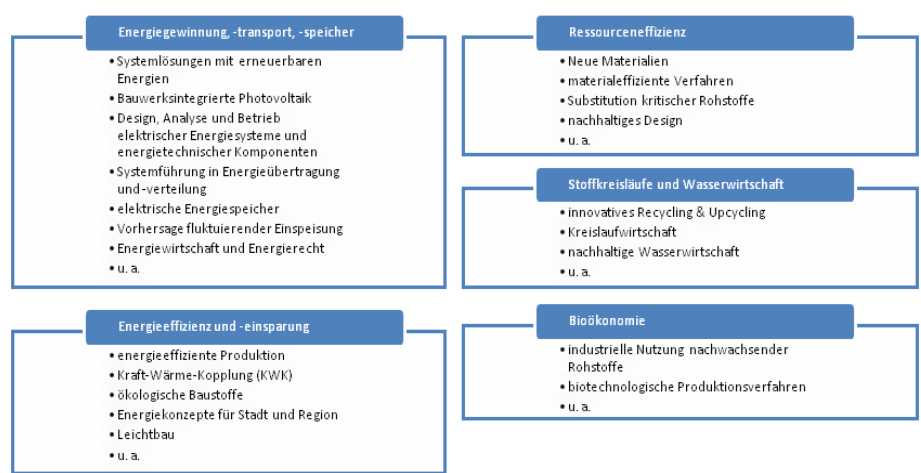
Energiegewinnung, -transport, -speicher

- Systemlösungen mit erneuerbaren Energien
- Bauwerksintegrierte Photovoltaik
- Design, Analyse und Betrieb elektrischer Energiesysteme und energietechnischer Komponenten
- Systemführung in Energieübertragung und-verteilung
- elektrische Energiespeicher
- Vorhersage fluktuierender Einspeisung
- Energiewirtschaft und Energierecht
- u. a.

Energieeffizienz und -einsparung

- energieeffiziente Produktion
- Kraft-Wärme-Kopplung (KWK)
- ökologische Baustoffe
- Energiekonzepte für Stadt und Region
- Leichtbau
- u. a.

Ressourceneffizienz

- Neue Materialien
- materialeffiziente Verfahren
- Substitution kritischer Rohstoffe
- nachhaltiges Design
- u. a.

Stoffkreisläufe und Wasserwirtschaft

- innovatives Recycling & Upcycling
- Kreislaufwirtschaft
- nachhaltige Wasserwirtschaft
- u. a.

Bioökonomie

- industrielle Nutzung nachwachsender Rohstoffe
- biotechnologische Produktionsverfahren
- u. a.